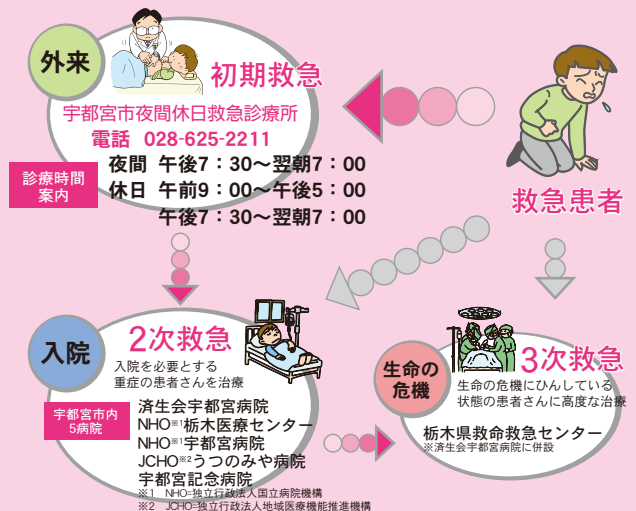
外来

初期救急

宇都宮市夜間休日救急診療所

電話 028-625-2211

診療時間案内

夜間 午後7：30～翌朝7：00
休日 午前9：00～午後5：00
午後7：30～翌朝7：00

救急患者

入院

2次救急

入院を必要とする重症の患者さんを治療

宇都宮市内5病院

済生会宇都宮病院
NHO※1栃木医療センター
NHO※1宇都宮病院
JCHO※2うつのみや病院
宇都宮記念病院

※1 NHO=独立行政法人国立病院機構
※2 JCHO=独立行政法人地域医療機能推進機構

生命の危機

3次救急

生命の危機にひんしている状態の患者さんに高度な治療

栃木県救命救急センター
※済生会宇都宮病院に併設